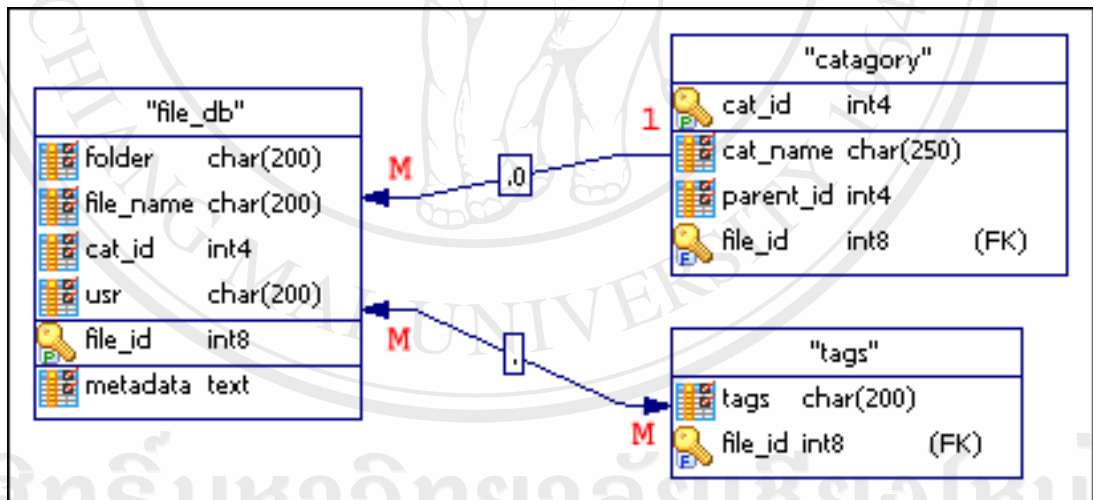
| "file_db" | |
|---|---|
| folder | char(200) |
| file_name | char(200) |
| cat_id | int4 |
| usr | char(200) |
| file_id | int8 |
| metadata | text |

| "catagory" | | |
|---|---|---|
| cat_id | int4 | |
| cat_name | char(250) | |
| parent_id | int4 | |
| file_id | int8 | (FK) |

| "tags" | | |
|---|---|---|
| tags | char(200) | |
| file_id | int8 | (FK) |

M

.0

1

M

.

M

CHIANG MAI UNIVERSITY

ลิขสิทธิ์มหาวิทยาลัยเชียงใหม่